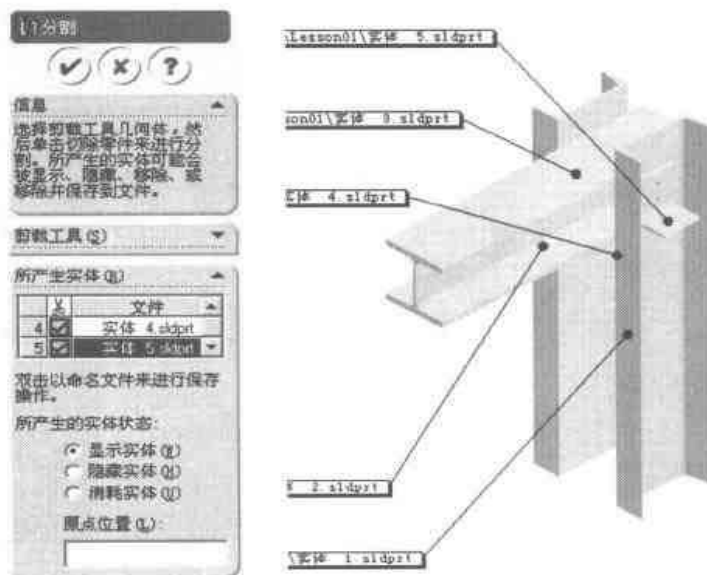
分割

信息

选择剪裁工具几何体，然后单击切除零件来进行分割。所产生的实体可能会被显示、隐藏、移除、或移除并保存到文件。

剪裁工具(S)

所产生实体(R)

| | ✓ | 文件 |
|---|---|---|
| 4 | ☑ | 实体 4.sldprt |
| 5 | ☑ | 实体 5.sldprt |

双击以命名文件来进行保存操作。

所产生的实体状态:

显示实体(B)
隐藏实体(H)
消耗实体(U)

原点位置(L):

Lesson01\实体 5.sldprt

son01\实体 3.sldprt

实体 4.sldprt

体 2.sldprt

\实体 1.sldprt